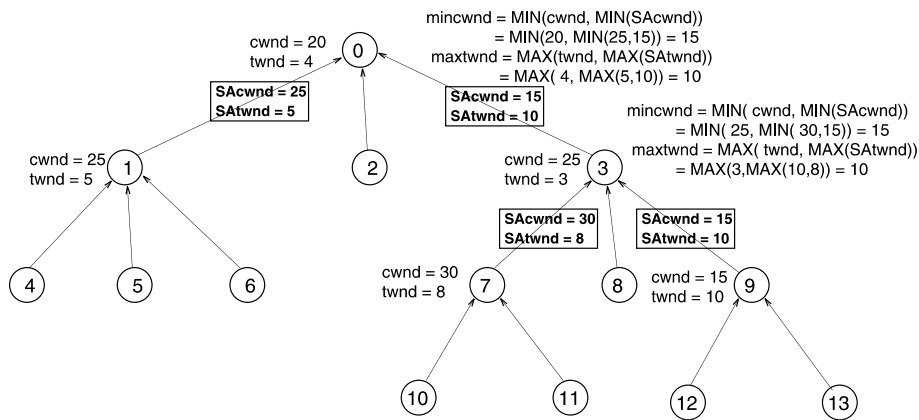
mincwnd = MIN(cwnd, MIN(SAcwnd))
= MIN(20, MIN(25,15)) = 15
maxtwnd = MAX(twnd, MAX(SAtwnd))
= MAX( 4, MAX(5,10)) = 10

cwnd = 20
twnd = 4

0

SAcwnd = 25
SAtwnd = 5

SAcwnd = 15
SAtwnd = 10

mincwnd = MIN( cwnd, MIN(SAcwnd))
= MIN( 25, MIN( 30,15)) = 15
maxtwnd = MAX( twnd, MAX(SAtwnd))
= MAX(3,MAX(10,8)) = 10

cwnd = 25
twnd = 5

1

2

cwnd = 25
twnd = 3

3

SAcwnd = 30
SAtwnd = 8

SAcwnd = 15
SAtwnd = 10

4

5

6

cwnd = 30
twnd = 8

7

8

cwnd = 15
twnd = 10

9

10

11

12

13